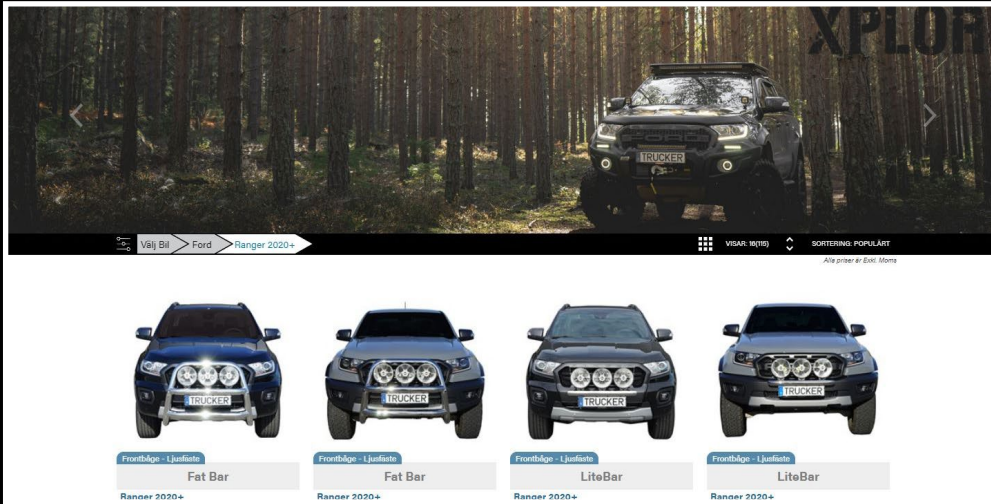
XPLOR

TRUCKER

Välj Bil Ford Ranger 2020+

VISAR: 16(115) SORTERING: POPULÄRT

Alla priser är Exkl. Moms

TRUCKER

Frontbåge - Ljusfäste
Fat Bar
Ranger 2020+

TRUCKER

Frontbåge - Ljusfäste
Fat Bar
Ranger 2020+

TRUCKER

Frontbåge - Ljusfäste
LiteBar
Ranger 2020+

TRUCKER

Frontbåge - Ljusfäste
LiteBar
Ranger 2020+